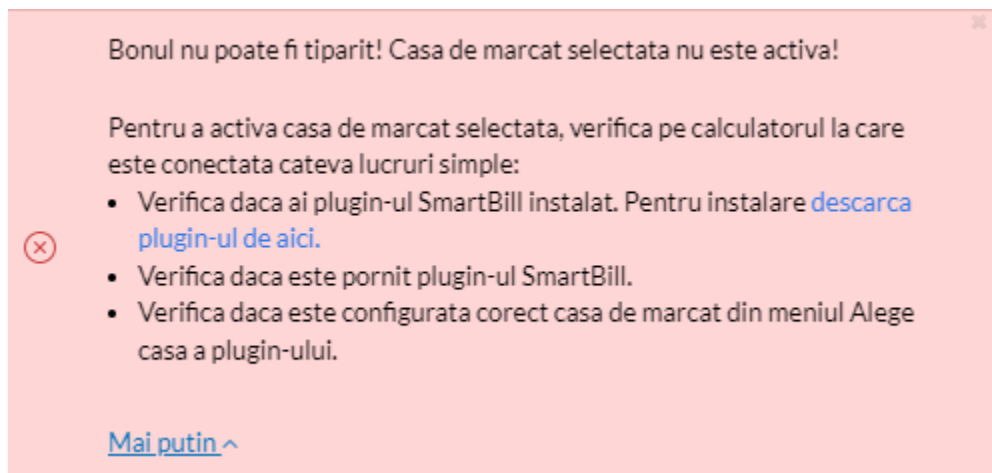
Bonul nu poate fi tiparit! Casa de marcat selectata nu este activa!

Pentru a activa casa de marcat selectata, verifica pe calculatorul la care este conectata cateva lucruri simple:

- Verifica daca ai plugin-ul SmartBill instalat. Pentru instalare descarca plugin-ul de aici.
- Verifica daca este pornit plugin-ul SmartBill.
- Verifica daca este configurata corect casa de marcat din meniul Alege casa a plugin-ului.

Mai putin